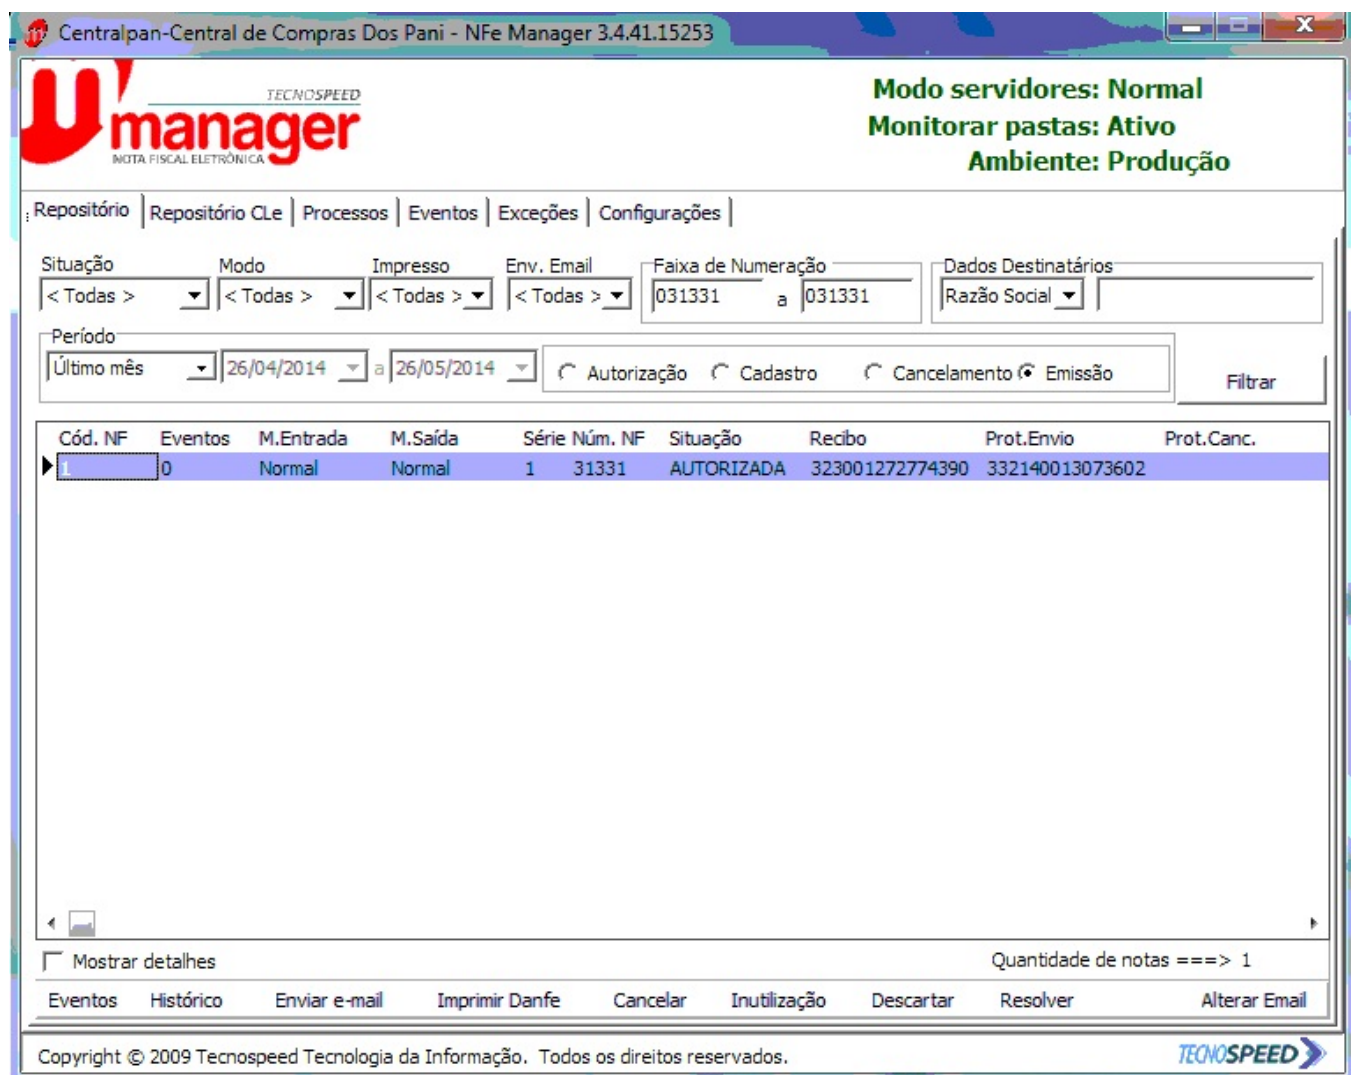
Centralpan-Central de Compras Dos Pani - NFe Manager 3.4.41.15253

manager
TECNOSPEED
NOTA FISCAL ELETRÔNICA

Modo servidores: Normal
Monitorar pastas: Ativo
Ambiente: Produção

Repositório | Repositório CLe | Processos | Eventos | Exceções | Configurações

Situação
< Todas >
Modo
< Todas >
Impresso
< Todas >
Env. Email
< Todas >
Faixa de Numeração
031331 a 031331
Dados Destinatários
Razão Social

Período
Último mês
26/04/2014 a 26/05/2014
Autorização Cadastro Cancelamento Emissão
Filtrar

| Cód. NF | Eventos | M.Entrada | M.Saída | Série | Núm. NF | Situação | Recibo | Prot.Envio | Prot.Canc. |
|---|---|---|---|---|---|---|---|---|---|
| 1 | 0 | Normal | Normal | 1 | 31331 | AUTORIZADA | 323001272774390 | 332140013073602 | |

Mostrar detalhes
Quantidade de notas ===> 1

Eventos Histórico Enviar e-mail Imprimir Danfe Cancelar Inutilização Descartar Resolver Alterar Email

Copyright © 2009 Tecnospeed Tecnologia da Informação. Todos os direitos reservados.
TECNOSPEED